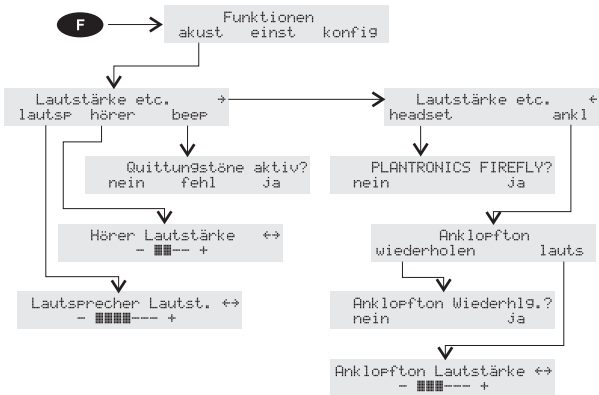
F

Funktionen
akust einst konfig

Lautstärke etc. →
lautsp hörer beep

Lautstärke etc. ←
headset ankl

Quittungstöne aktiv?
nein fehl ja

PLANTRONICS FIREFLY?
nein ja

Hörer Lautstärke ↔
- ■■-- +

Anklopfton
wiederholen lauts

Lautsprecher Lautst. ↔
- ■■■■--- +

Anklopfton Wiederhlg.?
nein ja

Anklopfton Lautstärke ↔
- ■■■---- +